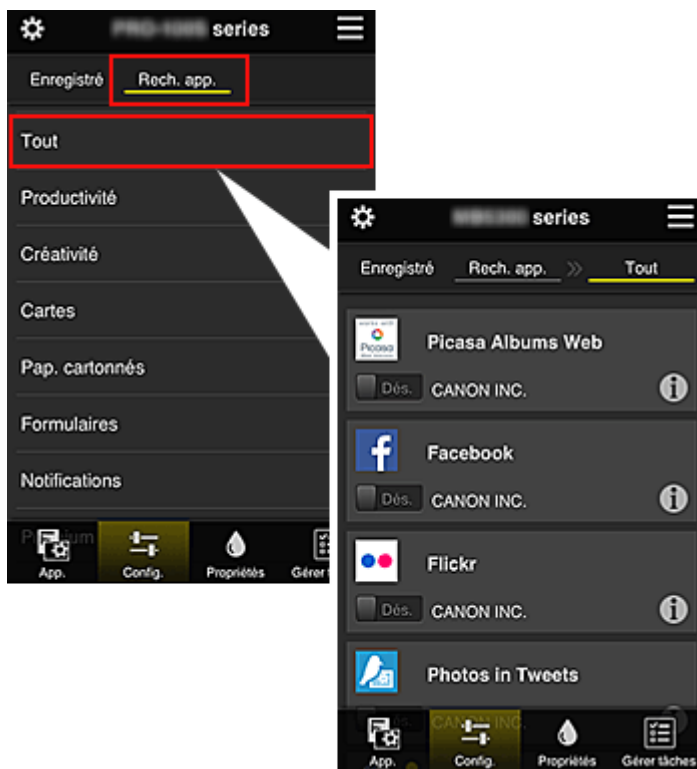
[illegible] series

Enregistré Rech. app.

Tout

Productivité

Créativité

Cartes

Pap. cartonnés

Formulaires

Notifications

Pr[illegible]um

App. Config. Propriétés Gérer t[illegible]

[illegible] series

Enregistré Rech. app. » Tout

Picasa Albums Web

Dés. CANON INC.

Facebook

Dés. CANON INC.

Flickr

Dés. CANON INC.

Photos in Tweets

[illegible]

App. Config. Propriétés Gérer tâches